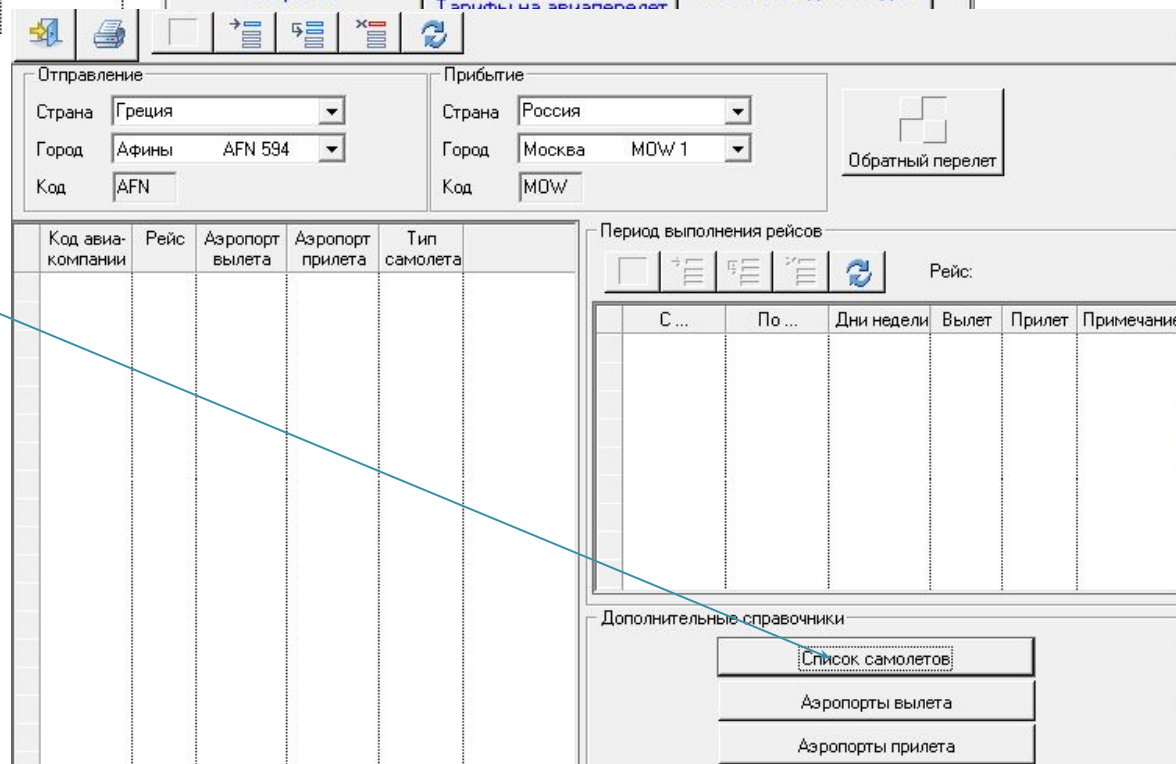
Тарифы на авиаперелет

Отправление
Страна Греция
Город Афины AFN 594
Код AFN

Прибытие
Страна Россия
Город Москва MOW 1
Код MOW

Обратный перелет

| Код авиа-компании | Рейс | Аэропорт вылета | Аэропорт прилета | Тип самолета |
|---|---|---|---|---|

Период выполнения рейсов
Рейс:

| С ... | По ... | Дни недели | Вылет | Прилет | Примечание |
|---|---|---|---|---|---|

Дополнительные справочники
Список самолетов
Аэропорты вылета
Аэропорты прилета